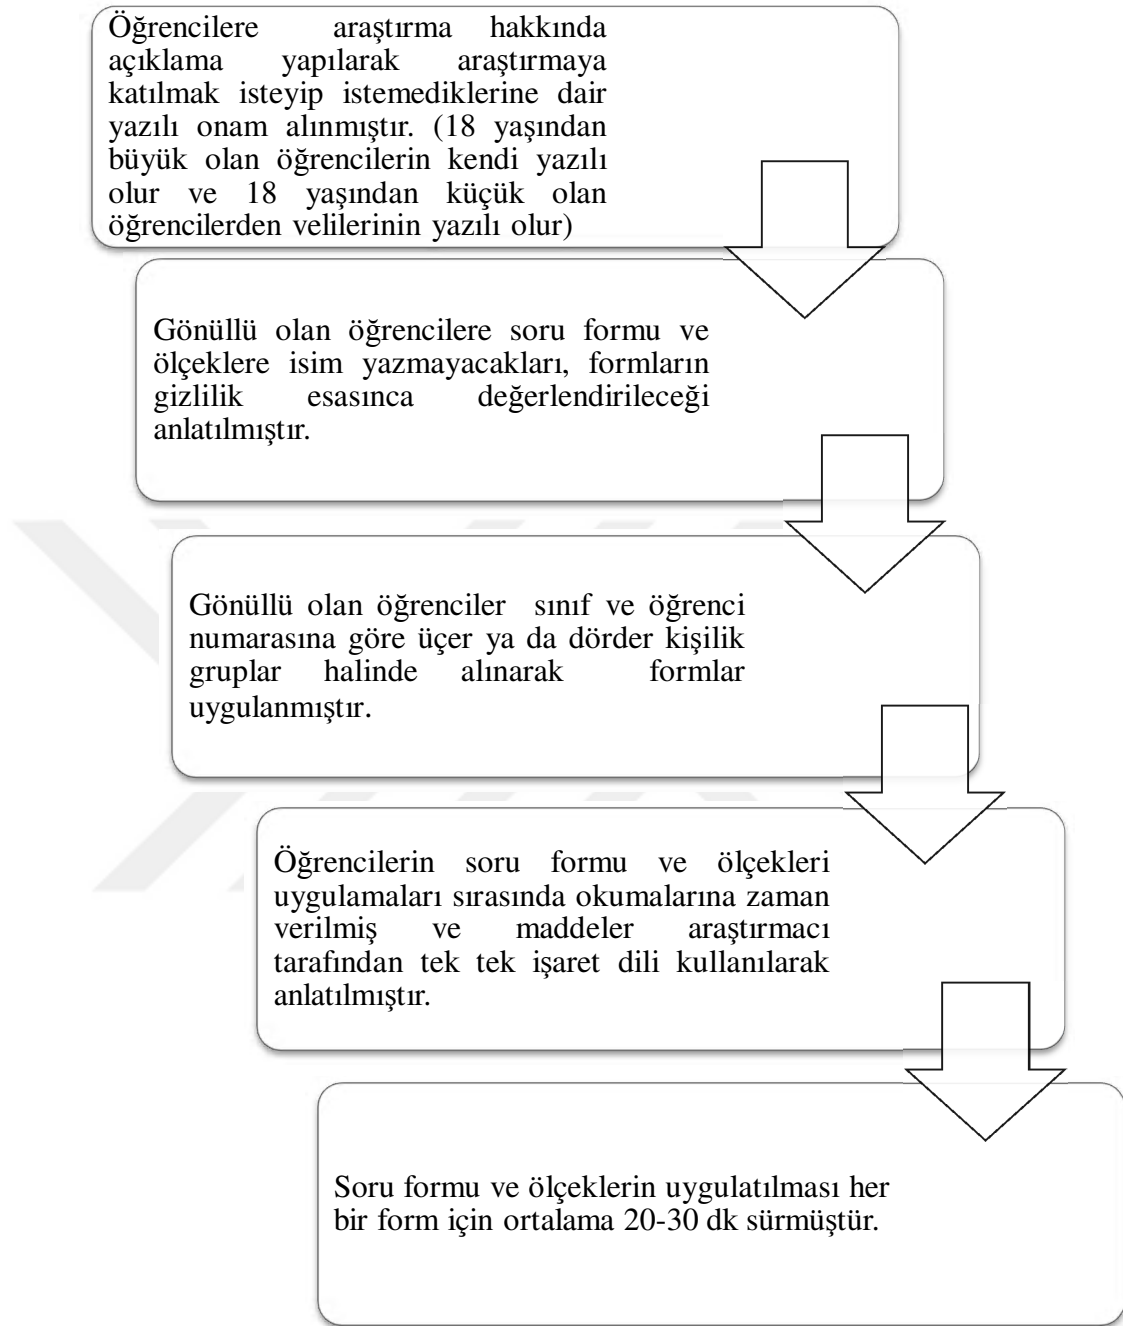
Öğrencilere araştırma hakkında açıklama yapılarak araştırmaya katılmak isteyip istemediklerine dair yazılı onam alınmıştır. (18 yaşından büyük olan öğrencilerin kendi yazılı olur ve 18 yaşından küçük olan öğrencilerden velilerinin yazılı olur)

Gönüllü olan öğrencilere soru formu ve ölçeklere isim yazmayacakları, formların gizlilik esasınca değerlendirileceği anlatılmıştır.

Gönüllü olan öğrenciler sınıf ve öğrenci numarasına göre üçer ya da dörder kişilik gruplar halinde alınarak formlar uygulanmıştır.

Öğrencilerin soru formu ve ölçekleri uygulamaları sırasında okumalarına zaman verilmiş ve maddeler araştırmacı tarafından tek tek işaret dili kullanılarak anlatılmıştır.

Soru formu ve ölçeklerin uygulatılması her bir form için ortalama 20-30 dk sürmüştür.